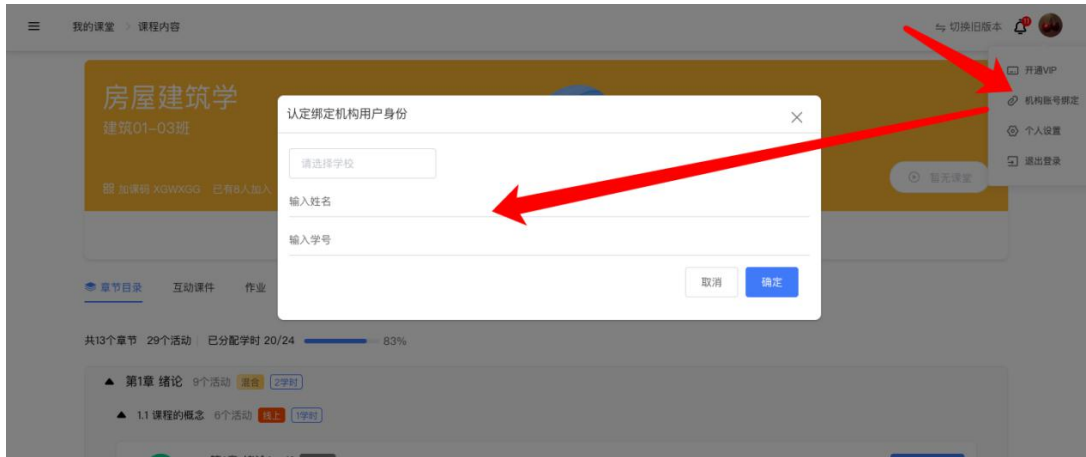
我的课堂 > 课程内容

切换旧版本

开通VIP
机构账号绑定
个人设置
退出登录

房屋建筑学
建筑01-03班

加课码 XGWXGG 已有8人加入

暂无课堂

认定绑定机构用户身份

请选择学校

输入姓名

输入学号

取消 确定

章节目录 互动课件 作业

共13个章节 29个活动 已分配学时 20/24 83%

第1章 绪论 9个活动 混合 2学时

1.1 课程的概念 6个活动 线上 1学时